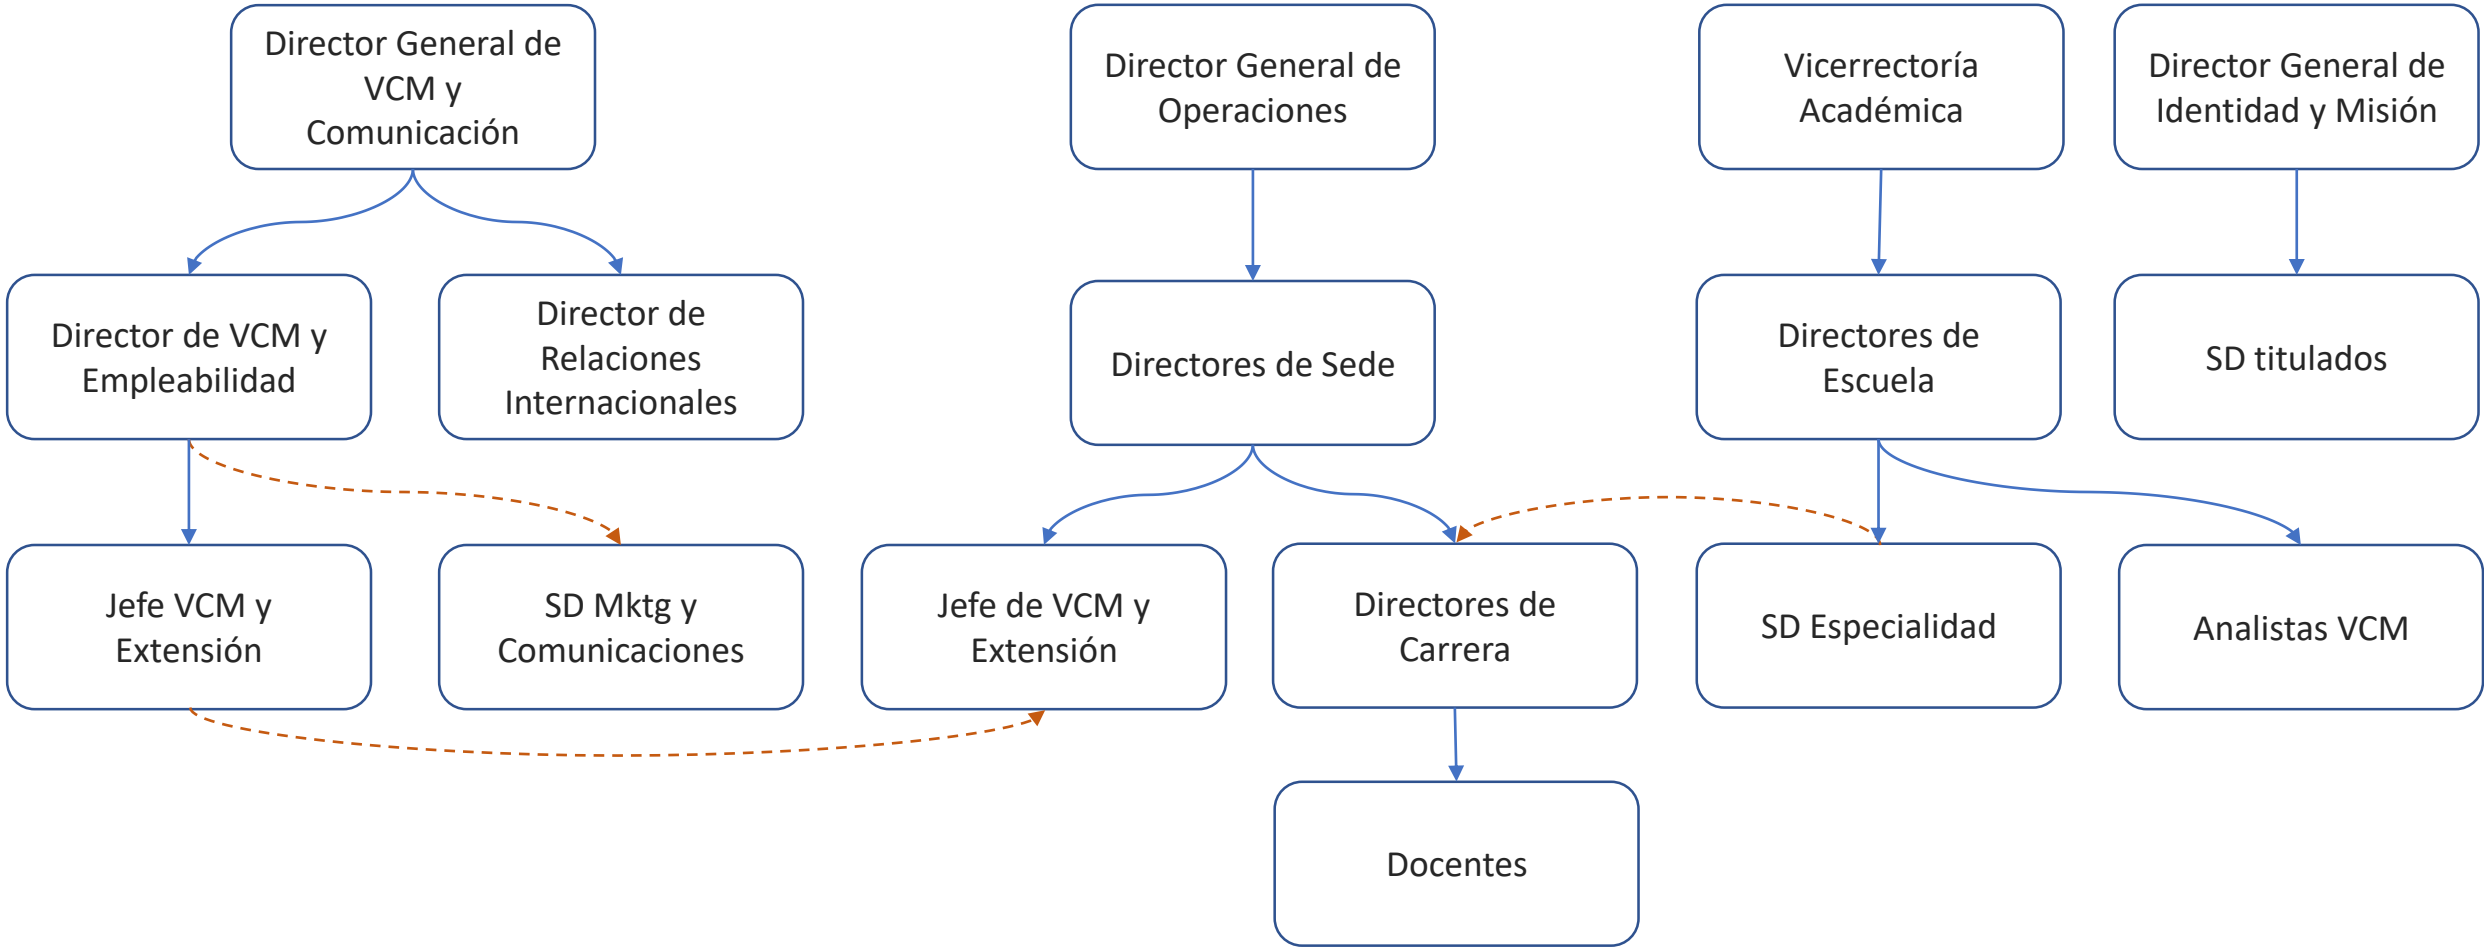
Director General de VCM y Comunicación

Director de VCM y Empleabilidad

Director de Relaciones Internacionales

Jefe VCM y Extensión

SD Mktg y Comunicaciones

Director General de Operaciones

Directores de Sede

Jefe de VCM y Extensión

Directores de Carrera

Docentes

Vicerrectoría Académica

Directores de Escuela

SD Especialidad

Director General de Identidad y Misión

SD titulados

Analistas VCM